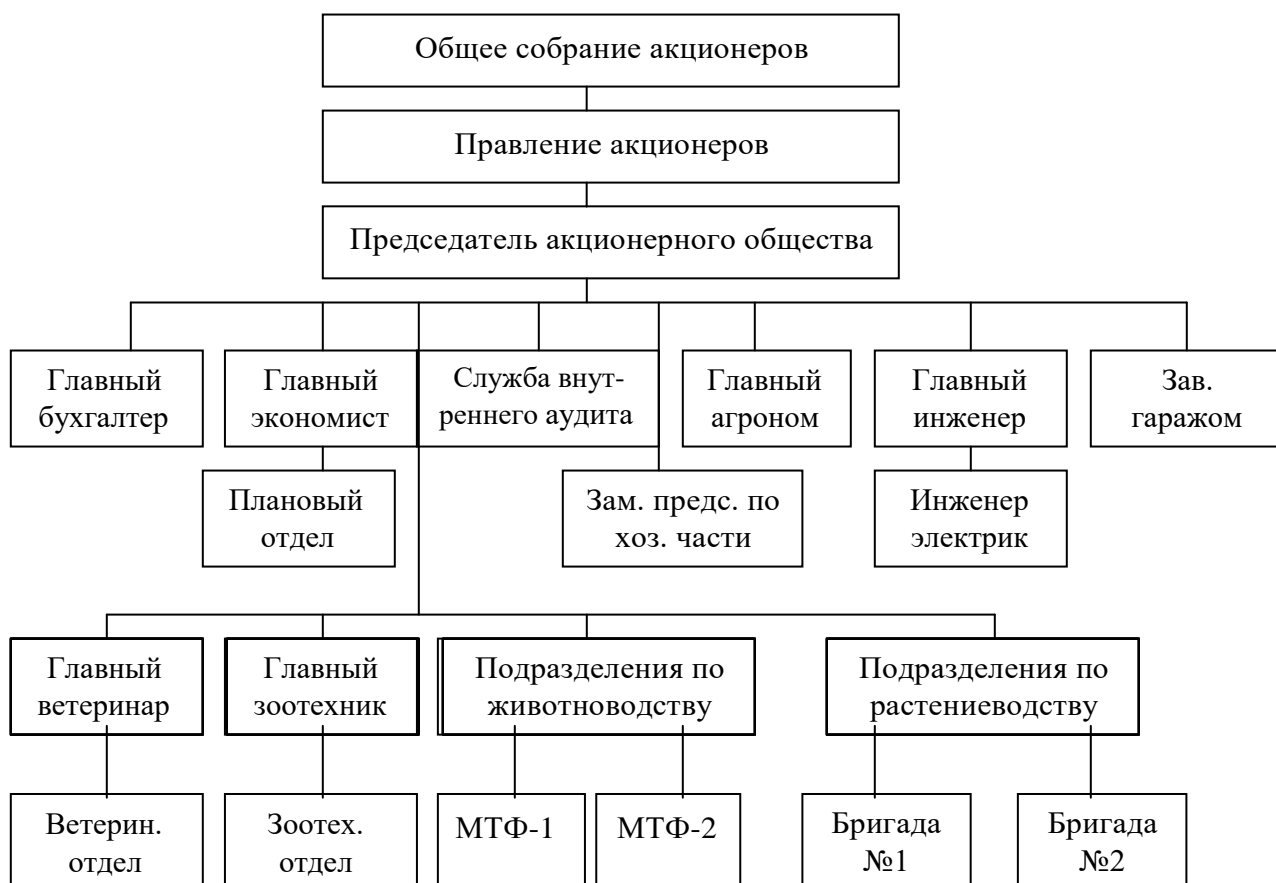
Общее собрание акционеров

Правление акционеров

Председатель акционерного общества

Главный бухгалтер

Главный экономист

Служба внутреннего аудита

Главный агроном

Главный инженер

Зав. гаражом

Плановый отдел

Зам. предс. по хоз. части

Инженер электрик

Главный ветеринар

Главный зоотехник

Подразделения по животноводству

Подразделения по растениеводству

Ветерин. отдел

Зоотех. отдел

МТФ-1

МТФ-2

Бригада №1

Бригада №2